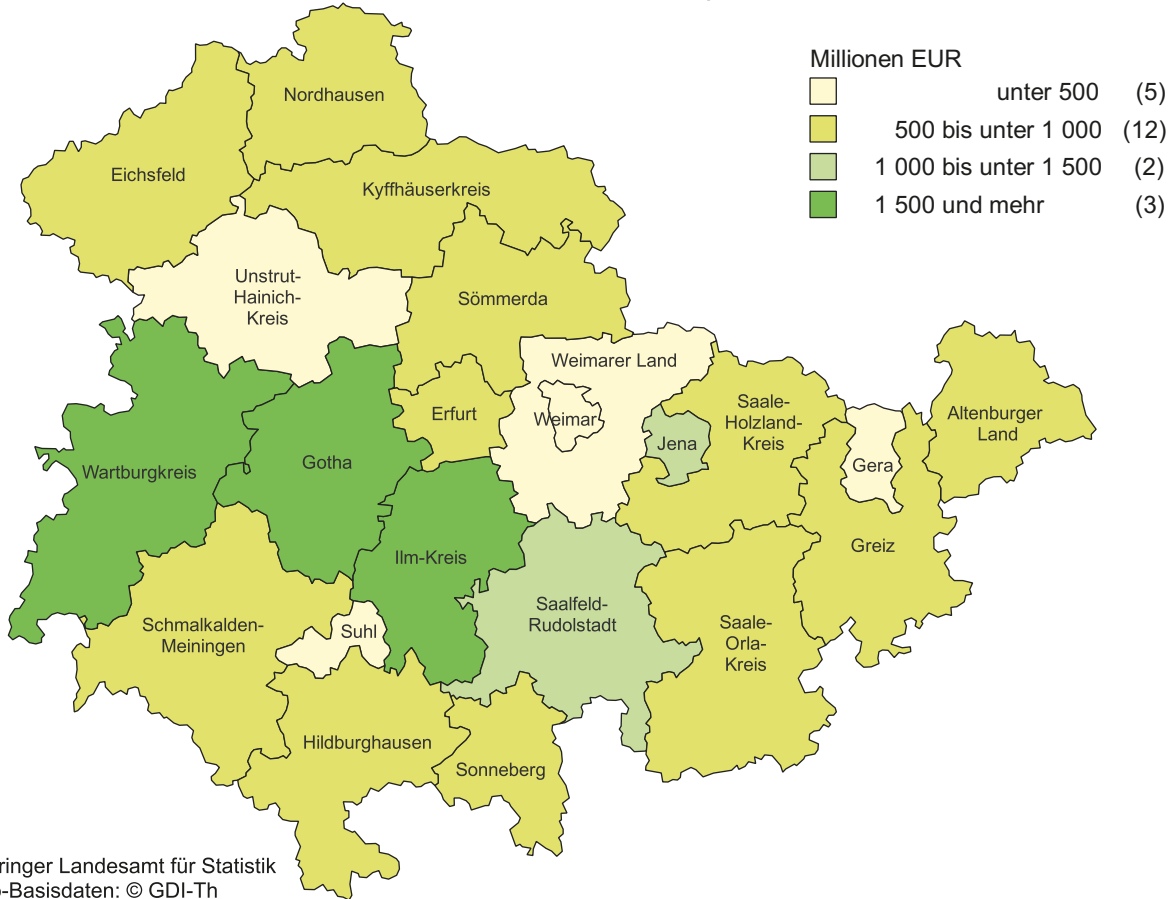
Millionen EUR

| | | |
|---|---|---|
| | unter 500 | (5) |
| | 500 bis unter 1 000 | (12) |
| | 1 000 bis unter 1 500 | (2) |
| | 1 500 und mehr | (3) |

Nordhausen

Eichsfeld

Kyffhäuserkreis

Unstrut-Hainich-Kreis

Sömmerda

Weimarer Land

Weimar

Erfurt

Jena

Saale-Holzland-Kreis

Altenburger Land

Gera

Wartburgkreis

Gotha

Ilm-Kreis

Greiz

Saalfeld-Rudolstadt

Schmalkalden-Meiningen

Suhl

Saale-Orla-Kreis

Hildburghausen

Sonneberg

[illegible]ringer Landesamt für Statistik
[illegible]-Basisdaten: © GDI-Th